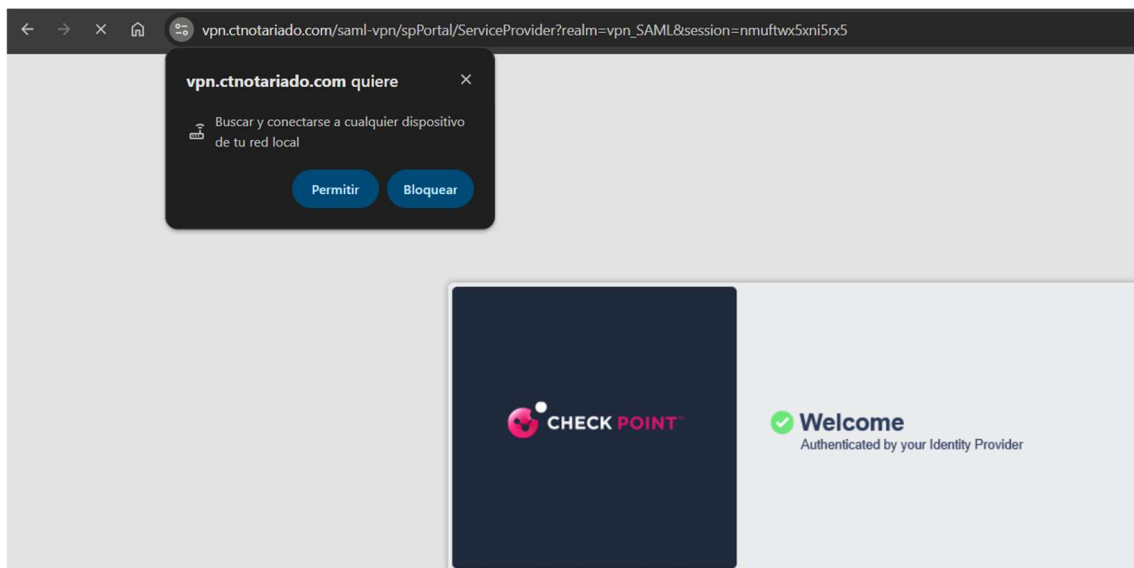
vpn.ctnotariado.com/saml-vpn/spPortal/ServiceProvider?realm=vpn_SAML&session=nmuftwx5xni5rx5

vpn.ctnotariado.com quiere

Buscar y conectarse a cualquier dispositivo de tu red local

Permitir

Bloquear

CHECK POINT

Welcome

Authenticated by your Identity Provider